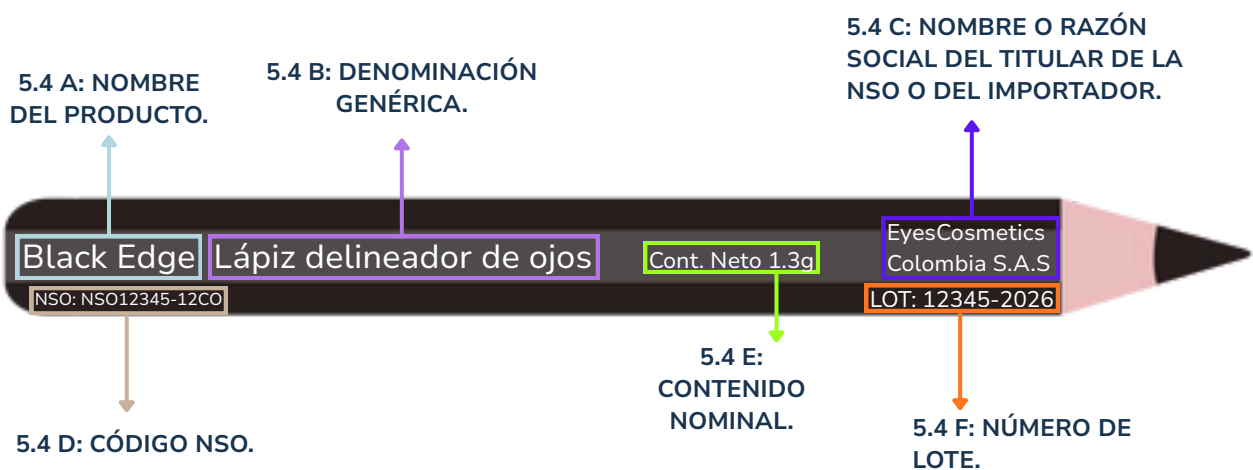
5.4 C: NOMBRE O RAZÓN SOCIAL DEL TITULAR DE LA NSO O DEL IMPORTADOR.

5.4 A: NOMBRE DEL PRODUCTO.

5.4 B: DENOMINACIÓN GENÉRICA.

Black Edge

Lápiz delineador de ojos

Cont. Neto 1.3g

EyesCosmetics Colombia S.A.S

NSO: NSO12345-12CO

LOT: 12345-2026

5.4 E: CONTENIDO NOMINAL.

5.4 D: CÓDIGO NSO.

5.4 F: NÚMERO DE LOTE.